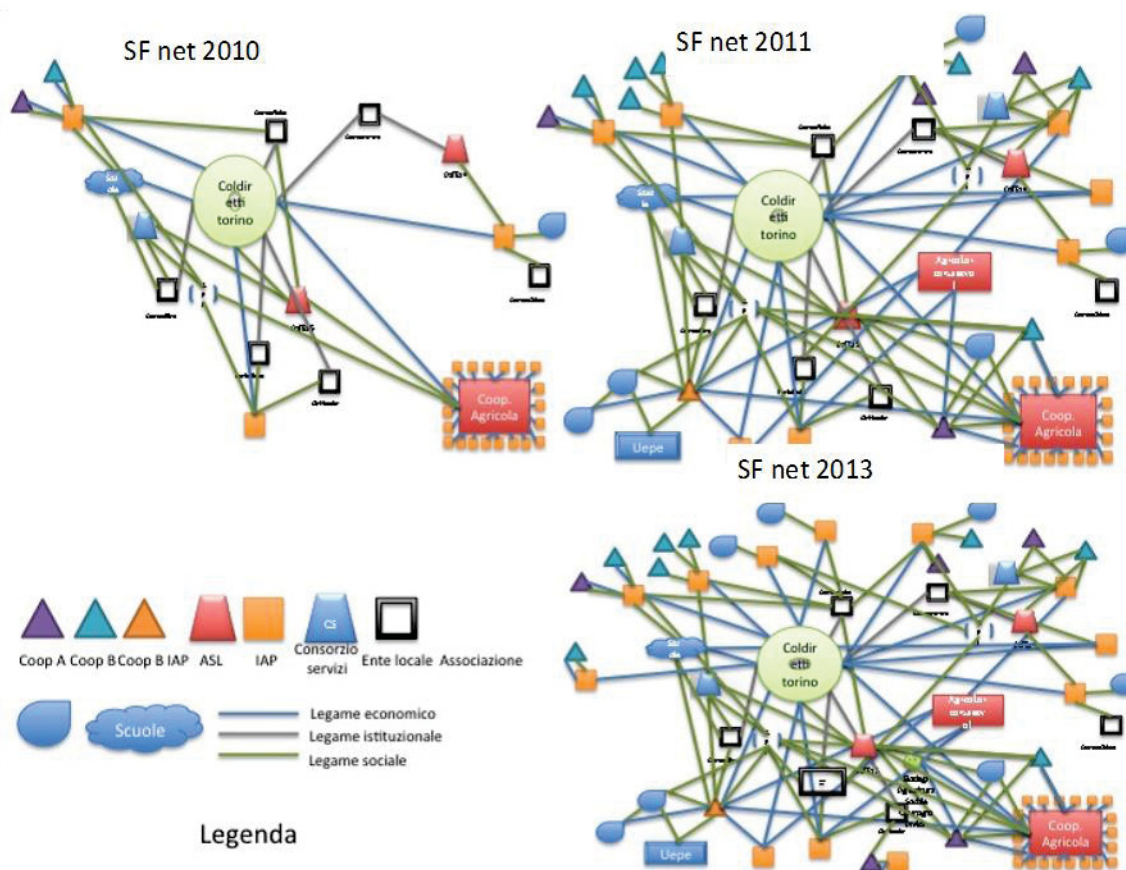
SF net 2010

Coldir etti torino

Coop. Agricola

SF net 2011

Coldir etti torino

Coop. Agricola

Uepe

SF net 2013

Coldir etti torino

Coop. Agricola

Uepe

Coop A Coop B Coop B IAP ASL IAP CS Consorzio servizi Ente locale Associazione

Scuole

Legame economico

Legame istituzionale

Legame sociale

Legenda